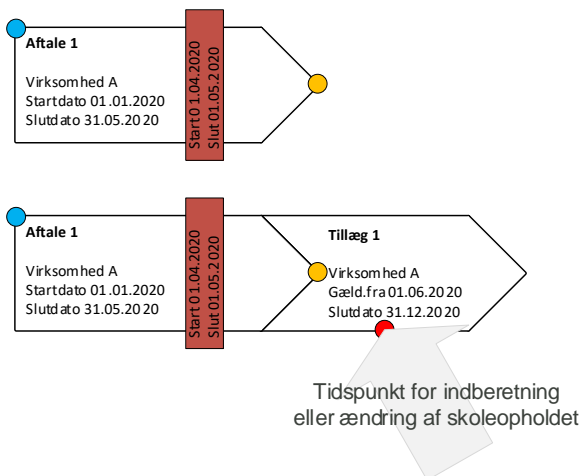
Aftale 1

Virksomhed A
Startdato 01.01.2020
Slutdato 31.05.2020

Start 01.04.2020
Slut 01.05.2020

Aftale 1

Virksomhed A
Startdato 01.01.2020
Slutdato 31.05.2020

Start 01.04.2020
Slut 01.05.2020

Tillæg 1

Virksomhed A
Gæld.fra 01.06.2020
Slutdato 31.12.2020

Tidspunkt for indberetning
eller ændring af skoleopholdet